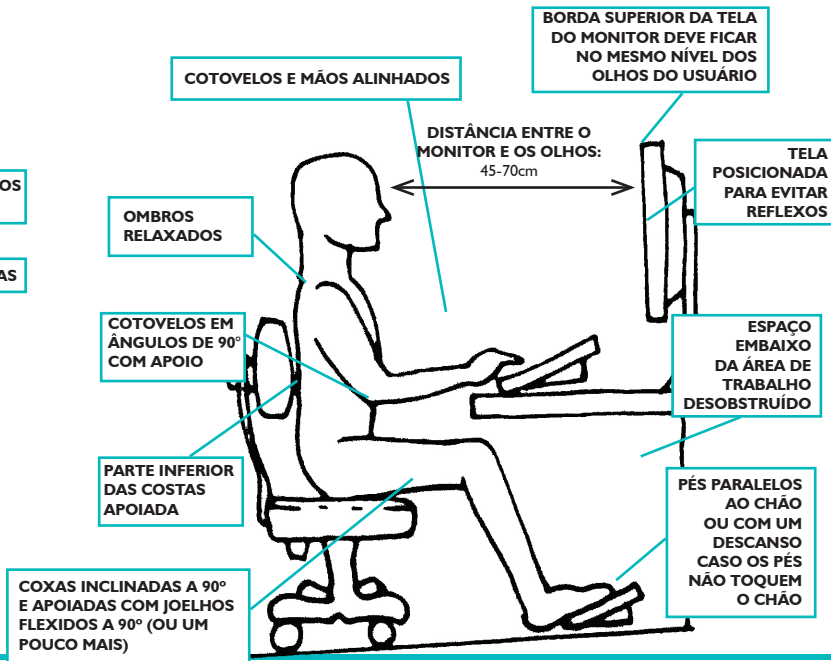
OS

AS

COTOVELOS E MÃOS ALINHADOS

BORDA SUPERIOR DA TELA DO MONITOR DEVE FICAR NO MESMO NÍVEL DOS OLHOS DO USUÁRIO

DISTÂNCIA ENTRE O MONITOR E OS OLHOS: 45-70cm

TELA POSICIONADA PARA EVITAR REFLEXOS

OMBROS RELAXADOS

COTOVELOS EM ÂNGULOS DE 90° COM APOIO

ESPAÇO EMBAIXO DA ÁREA DE TRABALHO DESOBSTRUÍDO

PARTE INFERIOR DAS COSTAS APOIADA

PÉS PARALELOS AO CHÃO OU COM UM DESCANSO CASO OS PÉS NÃO TOQUEM O CHÃO

COXAS INCLINADAS A 90° E APOIADAS COM JOELHOS FLEXIDOS A 90° (OU UM POUCO MAIS)